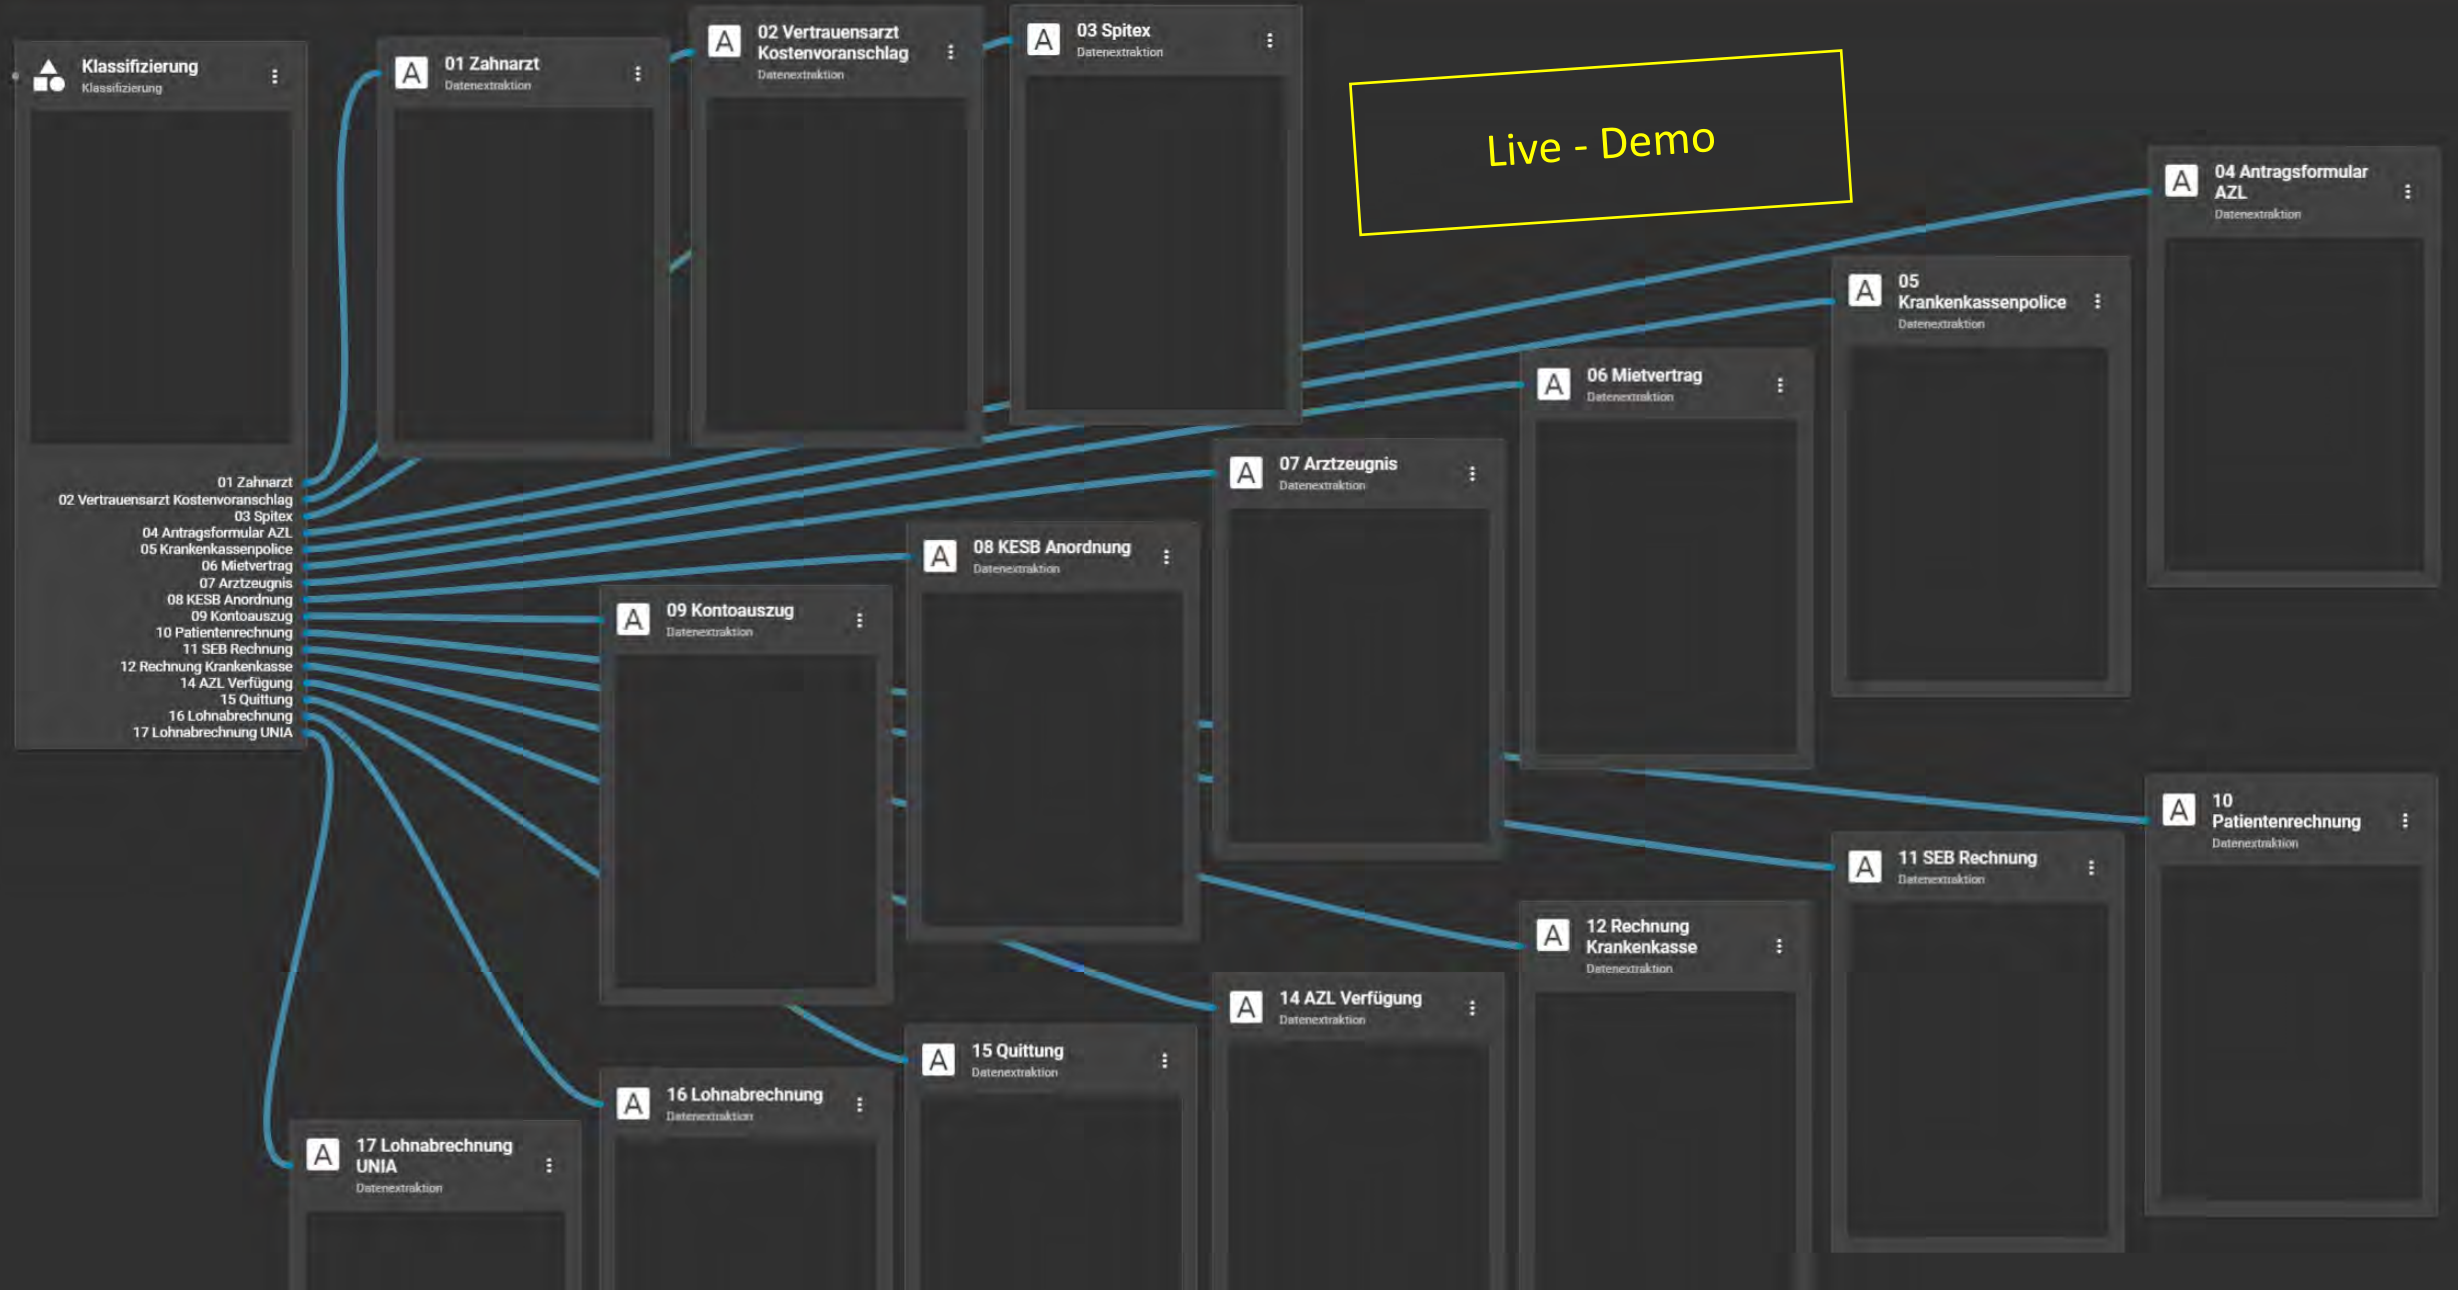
Klassifizierung
Klassifizierung

01 Zahnarzt
02 Vertrauensarzt Kostenvoranschlag
03 Spitex
04 Antragsformular AZL
05 Krankenkassenpolice
06 Mietvertrag
07 Arztzeugnis
08 KESB Anordnung
09 Kontoauszug
10 Patientenrechnung
11 SEB Rechnung
12 Rechnung Krankenkasse
14 AZL Verfügung
15 Quittung
16 Lohnabrechnung
17 Lohnabrechnung UNIA

A 01 Zahnarzt
Datenextraktion

A 02 Vertrauensarzt Kostenvoranschlag
Datenextraktion

A 03 Spitex
Datenextraktion

Live - Demo

A 04 Antragsformular AZL
Datenextraktion

A 05 Krankenkassenpolice
Datenextraktion

A 06 Mietvertrag
Datenextraktion

A 07 Arztzeugnis
Datenextraktion

A 08 KESB Anordnung
Datenextraktion

A 09 Kontoauszug
Datenextraktion

A 10 Patientenrechnung
Datenextraktion

A 11 SEB Rechnung
Datenextraktion

A 12 Rechnung Krankenkasse
Datenextraktion

A 14 AZL Verfügung
Datenextraktion

A 15 Quittung
Datenextraktion

A 16 Lohnabrechnung
Datenextraktion

A 17 Lohnabrechnung UNIA
Datenextraktion